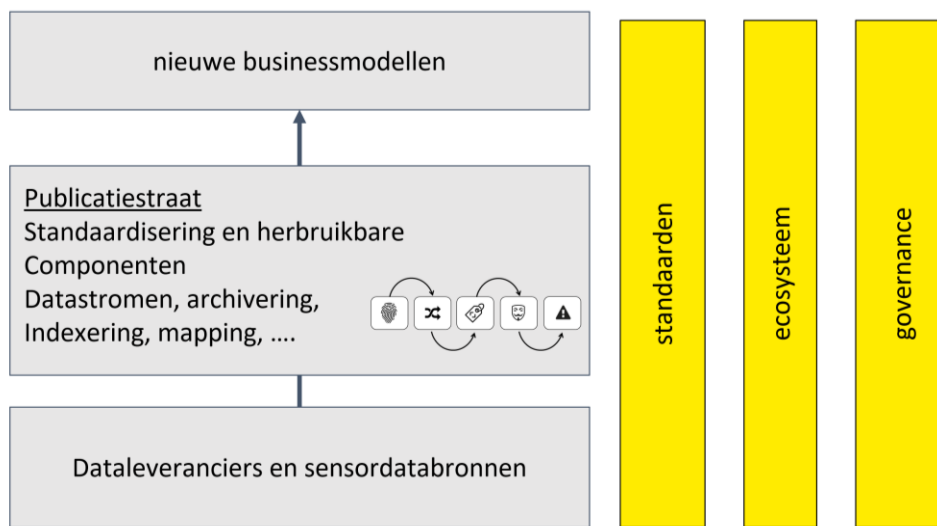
nieuwe businessmodellen

Publicatiestraat
Standaardisering en herbruikbare
Componenten
Datastromen, archivering,
Indexering, mapping, ….

Dataleveranciers en sensordatabronnen

standaarden

ecosysteem

governance